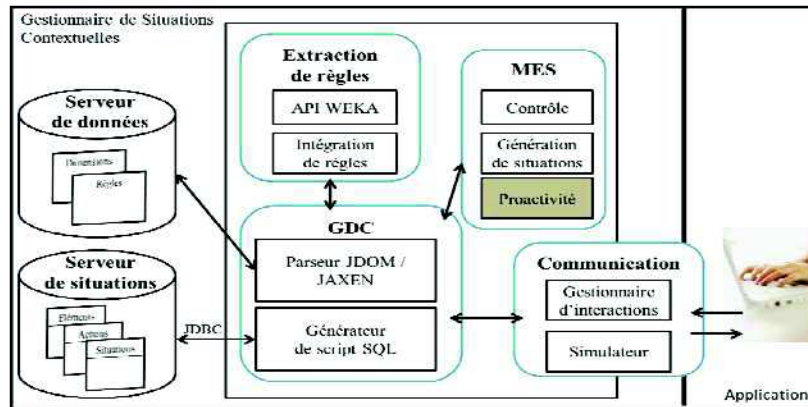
Gestionnaire de Situations Contextuelles

Serveur de données

Documents

Règles

Serveur de situations

Eléments

Acteurs

Situations

JDBC

Extraction de règles

API WEKA

Intégration de règles

MES

Contrôle

Génération de situations

Proactivité

GDC

Parseur JDOM / JAXEN

Générateur de script SQL

Communication

Gestionnaire d'interactions

Simulateur

Application